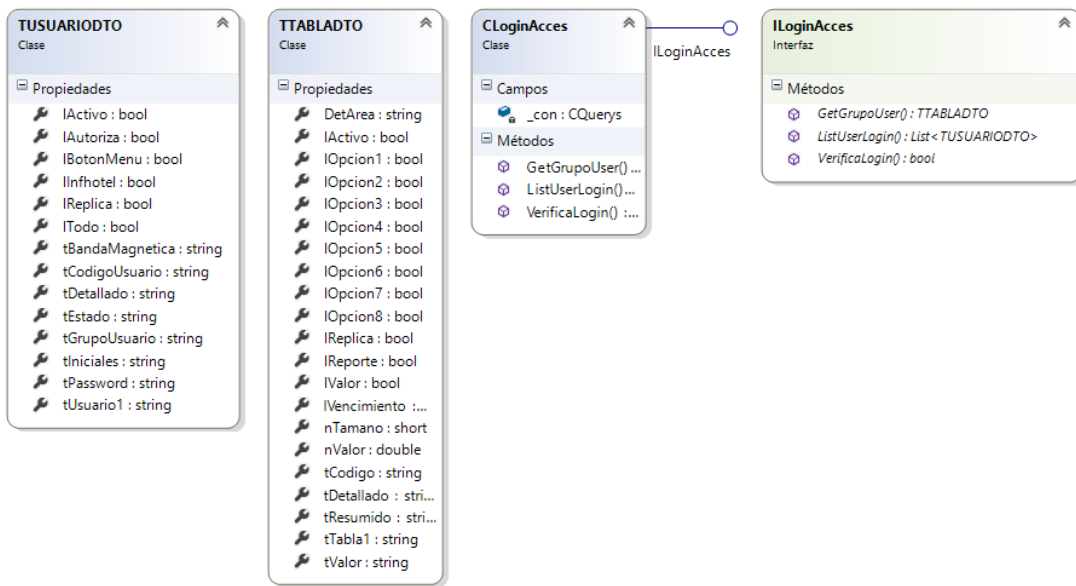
TUSUARIODTO
Clase

Propiedades
lActivo : bool
lAutoriza : bool
lBotonMenu : bool
lInfhotel : bool
lReplica : bool
lTodo : bool
tBandaMagnetica : string
tCodigoUsuario : string
tDetallado : string
tEstado : string
tGrupoUsuario : string
tIniciales : string
tPassword : string
tUsuario1 : string

TTABLADTO
Clase

Propiedades
DetArea : string
lActivo : bool
lOpcion1 : bool
lOpcion2 : bool
lOpcion3 : bool
lOpcion4 : bool
lOpcion5 : bool
lOpcion6 : bool
lOpcion7 : bool
lOpcion8 : bool
lReplica : bool
lReporte : bool
lValor : bool
lVencimiento :...
nTamano : short
nValor : double
tCodigo : string
tDetallado : stri...
tResumido : stri...
tTabla1 : string
tValor : string

CLoginAcces
Clase

Campos
_con : CQuerys
Métodos
GetGrupoUser() ...
ListUserLogin()...
VerificaLogin() :...

ILoginAcces

ILoginAcces
Interfaz

Métodos
GetGrupoUser() : TTABLADTO
ListUserLogin() : List<TUSUARIODTO>
VerificaLogin() : bool